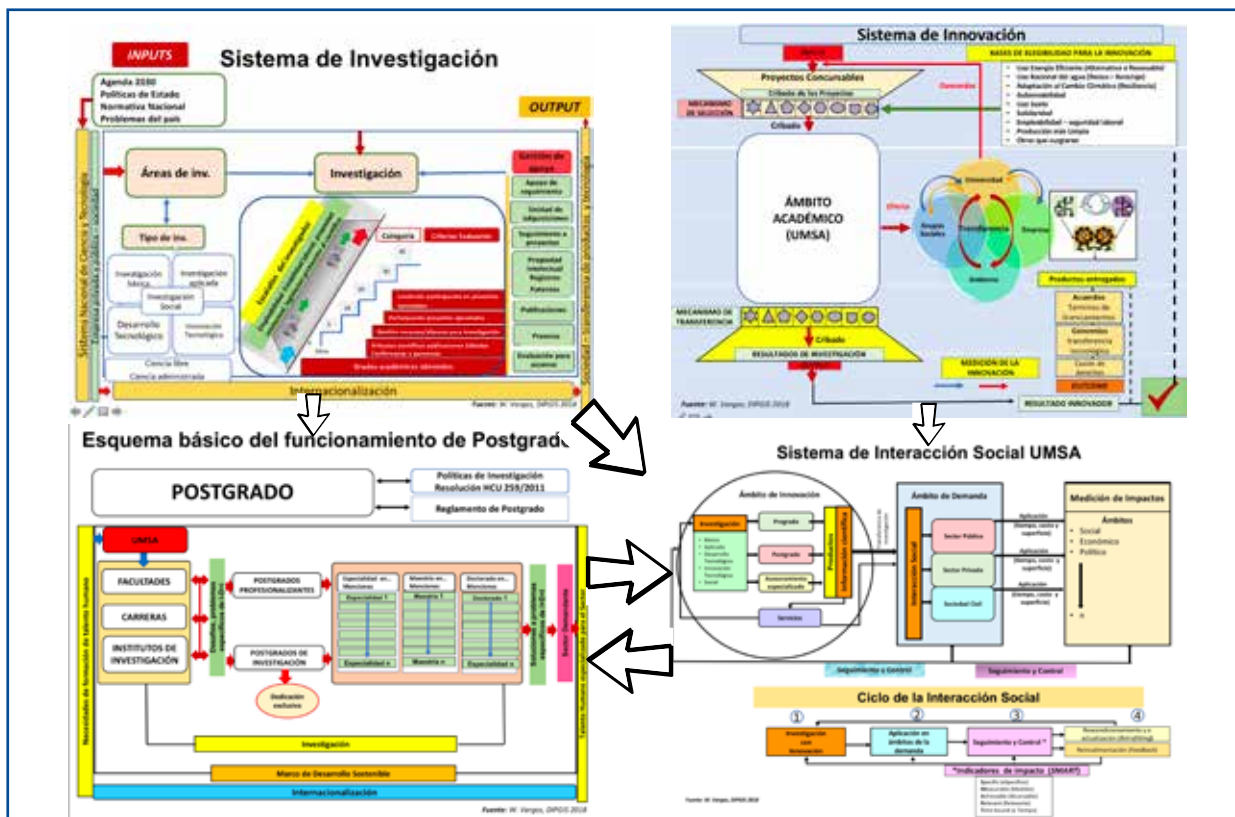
INPUTS

Sistema de Investigación

Agenda 2030
Políticas de Estado
Normativa Nacional
Problemas del país

OUTPUT

Sistema Nacional de Ciencia y Tecnología

Áreas de inv.

Investigación

Gestión de apoyo

Apoyo de seguimiento

Unidad de adquisiciones

Seguimiento a proyectos

Propiedad Intelectual Registros Patentes

Publicaciones

Premios

Evaluación para ascenso

Tipo de inv.

Investigación básica

Investigación aplicada

Investigación Social

Desarrollo Tecnológico

Innovación Tecnológica

Ciencia libre
Ciencia administrada

Categoría

Criterios Evaluación

Grados académicos obtenidos

Internacionalización

Fuente: W. Vargas, DIPGIS 2018

Sistema de Innovación

BASES DE ELEGIBILIDAD PARA LA INNOVACIÓN

Proyectos Concursables

Cribado de los Proyectos

MECANISMO DE SELECCIÓN

Cribado

ÁMBITO ACADÉMICO (UMSA)

Demanda

Oferta

Universidad

Transferencia

Empresa

Ambiente

Productos entregados

Acuerdos

MECANISMO DE TRANSFERENCIA

Cribado

RESULTADOS DE INVESTIGACIÓN

MEDICIÓN DE LA INNOVACIÓN

RESULTADO INNOVADOR

Fuente: W. Vargas, DIPGIS 2018

Esquema básico del funcionamiento de Postgrado

POSTGRADO

Políticas de Investigación Resolución HCU 259/2011

Reglamento de Postgrado

UMSA

FACULTADES

CARRERAS

INSTITUTOS DE INVESTIGACIÓN

POSTGRADOS PROFESIONALIZANTES

POSTGRADOS DE INVESTIGACIÓN

Dedicación exclusiva

Especialidad en... Menciones

Maestría en... Menciones

Doctorado en... Menciones

Especialidad 1

Maestría 1

Doctorado 1

Especialidad n

Maestría n

Especialidad n

Sector Demandante

Investigación

Marco de Desarrollo Sostenible

Internacionalización

Fuente: W. Vargas, DIPGIS 2018

Sistema de Interacción Social UMSA

Ámbito de Innovación

Investigación

Pregrado

Postgrado

Asesoramiento especializado

Servicios

Productos

Información científica

Ámbito de Demanda

Interacción Social

Sector Público

Sector Privado

Sociedad Civil

Medición de Impactos

Ámbitos
• Social
• Económico
• Político

Seguimiento y Control

Seguimiento y Control

Ciclo de la Interacción Social

①
②
③
④

Investigación con Innovación

Aplicación en ámbitos de la demanda

Seguimiento y Control

"Indicadores de Impacto (SMART)"

Fuente: W. Vargas, DIPGIS 2018